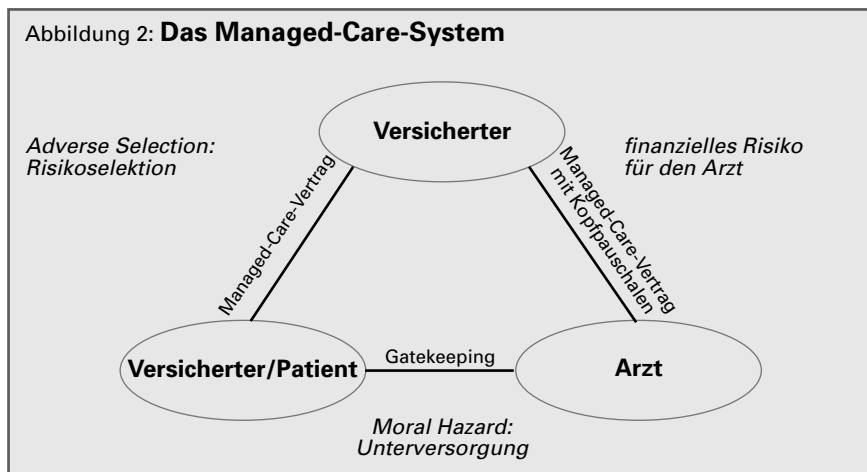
Abbildung 2: **Das Managed-Care-System**

Adverse Selection: Risikoselektion

Versicherter

finanzielles Risiko für den Arzt

Managed-Care-Vertrag

Managed-Care-Vertrag mit Kopfpauschalen

Versicherter/Patient

Gatekeeping

Arzt

Moral Hazard: Unterversorgung